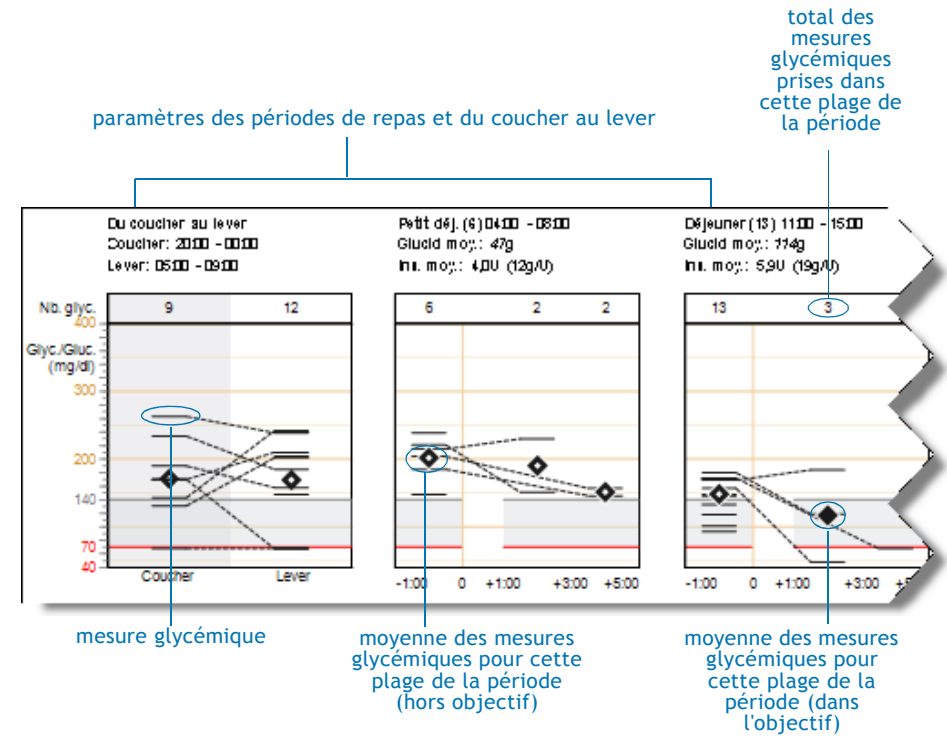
total des mesures glycémiques prises dans cette plage de la période

paramètres des périodes de repas et du coucher au lever

Du coucher au lever
Coucher: 20:00 - 00:00
Lever: 05:00 - 09:00

Petit déj. (6) 04:00 - 08:00
Glucid moy.: 47g
Ins. moy.: 4,0U (12g/U)

Déjeuner (13) 11:00 - 15:00
Glucid moy.: 114g
Ins. moy.: 5,9U (19g/U)

Nb. glyc.
9
12
6
2
2
13
3

Glyc./Gluc. (mg/dl)
400
300
200
140
70
40

Coucher
Lever

-1:00
0
+1:00
+3:00
+5:00
-1:00
0
+1:00
+3:00
+5

mesure glycémique

moyenne des mesures glycémiques pour cette plage de la période (hors objectif)

moyenne des mesures glycémiques pour cette plage de la période (dans l'objectif)